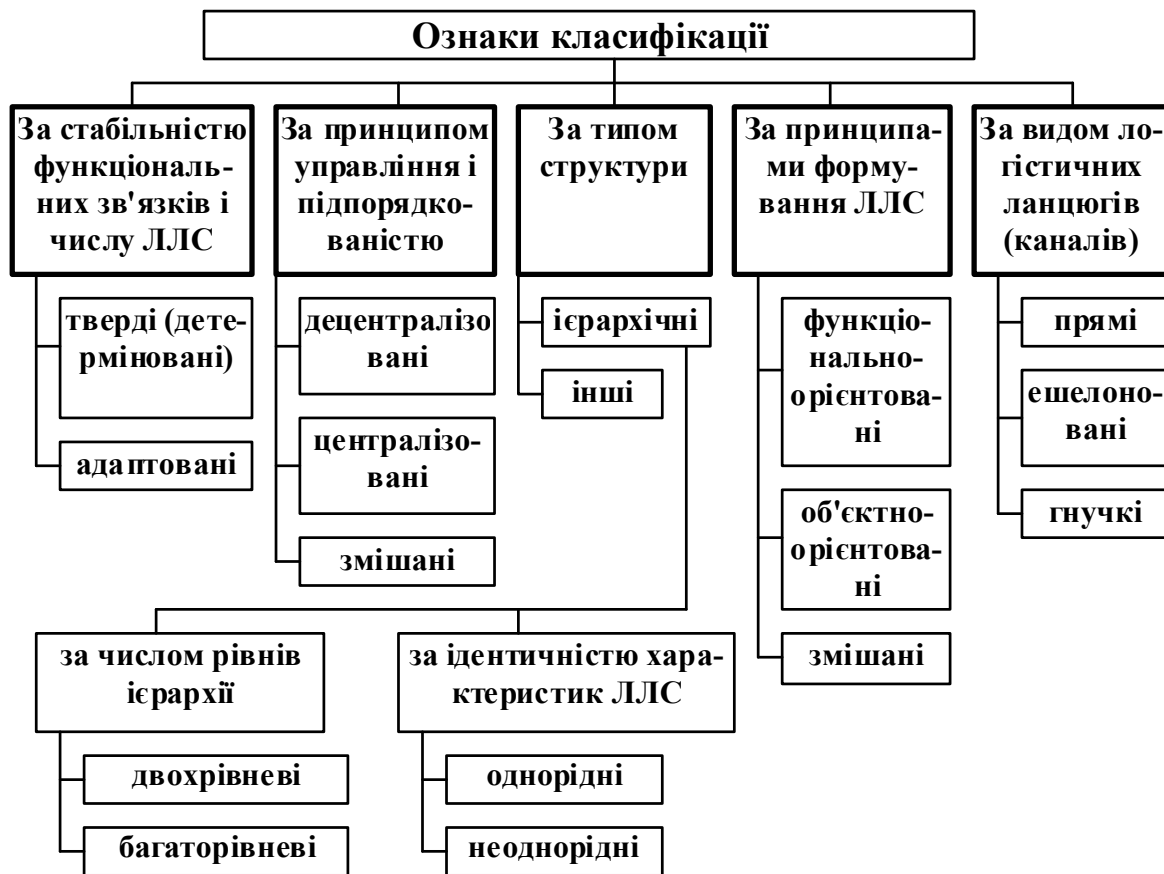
Ознаки класифікації

За стабільністю функціональних зв'язків і числу ЛЛС

тверді (детерміновані)

адаптовані

За принципом управління і підпорядкованістю

децентралізовані

централізовані

змішані

За типом структури

ієрархічні

інші

За принципами формування ЛЛС

функціонально-орієнтовані

об'єктно-орієнтовані

змішані

За видом логістичних ланцюгів (каналів)

прямі

ешелоновані

гнучкі

за числом рівнів ієрархії

двохрівневі

багаторівневі

за ідентичністю характеристик ЛЛС

однорідні

неоднорідні